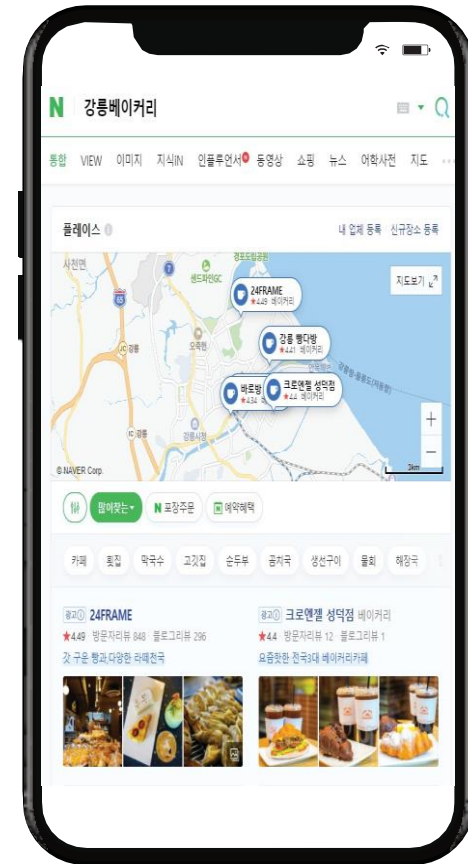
N 강릉베이커리

통합 VIEW 이미지 지식iN 인플루언서 동영상 쇼핑 뉴스 어학사전 지도

플레이스

내 업체 등록 신규장소 등록

사천면

지도보기

24FRAME ★4.49 베이커리

강릉 빵다방 ★4.41 베이커리

바로방 ★4.34

크로엔젤 성덕점 ★4.4 베이커리

오죽헌

강릉시청

© NAVER Corp.

3km

팝매장는

N 포장주문

예약혜택

카페 횟집 막국수 고기집 순두부 꼼치국 생선구이 물회 해장국

광고 24FRAME
★4.49 · 방문자리뷰 848 · 블로그리뷰 296
갓 구운 빵과 다양한 라떼천국

광고 크로엔젤 성덕점 베이커리
★4.4 · 방문자리뷰 12 · 블로그리뷰 1
요즘핫한 전국3대 베이커리카페